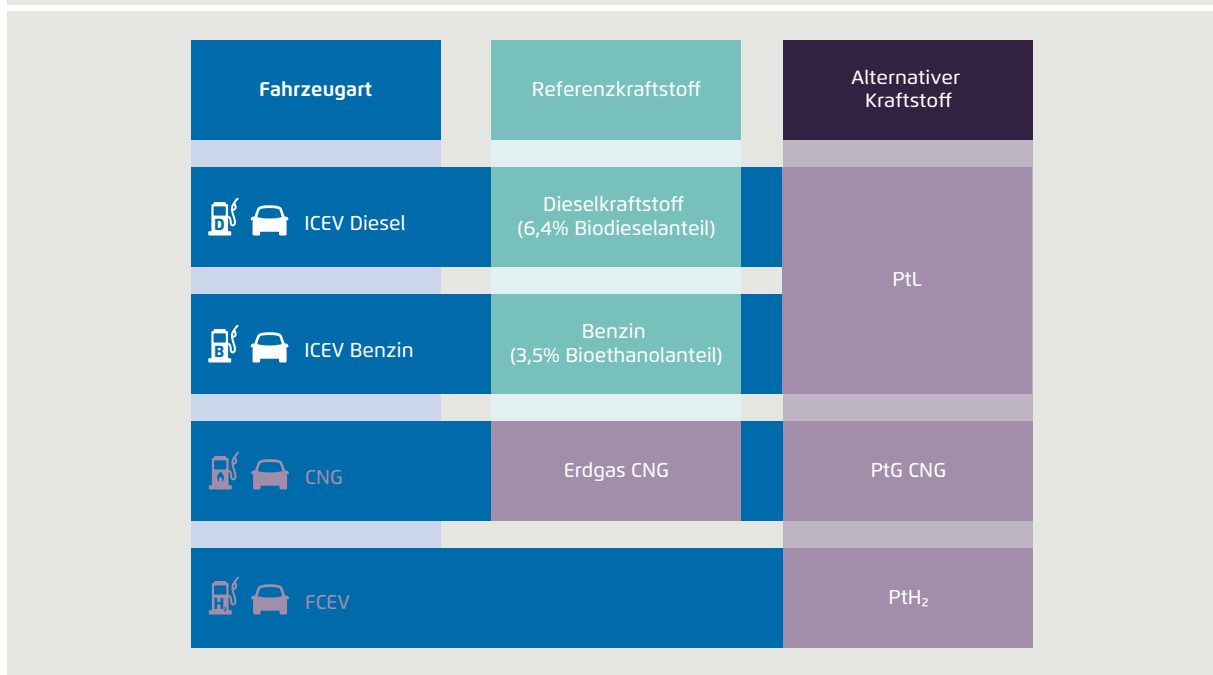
| Fahrzeugart | Referenzkraftstoff | Alternativer Kraftstoff |
|---|---|---|
| D ICEV Diesel | Dieselkraftstoff (6,4% Biodieselanteil) | PtL |
| B ICEV Benzin | Benzin (3,5% Bioethanolanteil) | PtL |
| CNG | Erdgas CNG | PtG CNG |
| H FCEV | | PtH$_2$ |